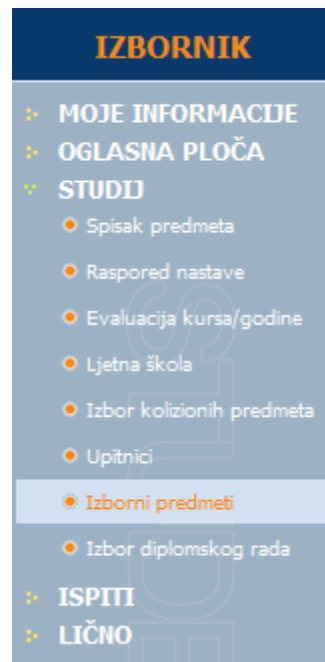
IZBORNIK

MOJE INFORMACIJE
OGLASNA PLOČA
STUDIJ
Spisak predmeta
Raspored nastave
Evaluacija kursa/godine
Ljetna škola
Izbor kolizionih predmeta
Upitnici
Izborni predmeti
Izbor diplomskog rada
ISPITI
LIČNO